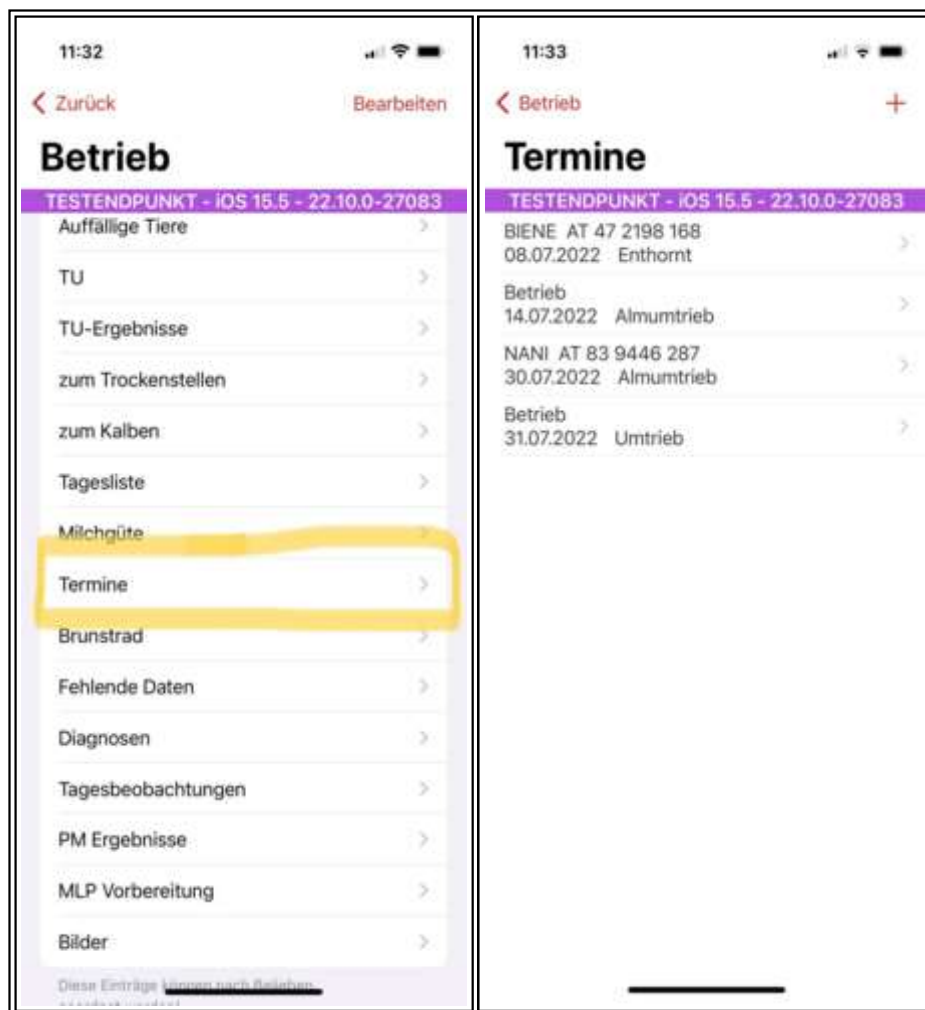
11:32

Zurück Bearbeiten

Betrieb

TESTENDPUNKT - iOS 15.5 - 22.10.0-27083

Auffällige Tiere

TU

TU-Ergebnisse

zum Trockenstellen

zum Kalben

Tagesliste

Milchgüte

Termine

Brunstrad

Fehlende Daten

Diagnosen

Tagesbeobachtungen

PM Ergebnisse

MLP Vorbereitung

Bilder

Diese Einträge können nach Belieben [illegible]

11:33

Betrieb +

Termine

TESTENDPUNKT - iOS 15.5 - 22.10.0-27083

BIENE AT 47 2198 168
08.07.2022 Enthornt

Betrieb
14.07.2022 Almumtrieb

NANI AT 83 9446 287
30.07.2022 Almumtrieb

Betrieb
31.07.2022 Umtrieb